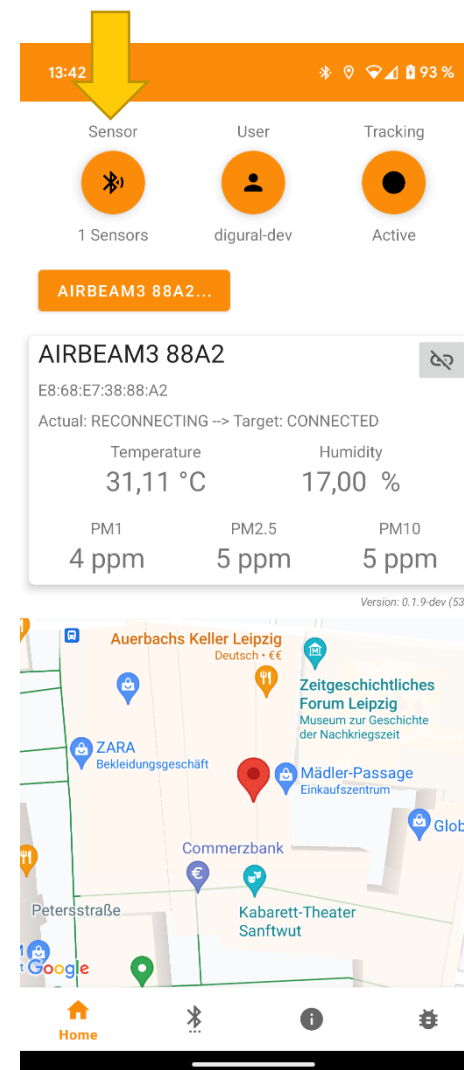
13:42

93 %

Sensor

User

Tracking

1 Sensors

digural-dev

Active

AIRBEAM3 88A2...

AIRBEAM3 88A2

E8:68:E7:38:88:A2

Actual: RECONNECTING --> Target: CONNECTED

Temperature
31,11 °C

Humidity
17,00 %

PM1
4 ppm

PM2.5
5 ppm

PM10
5 ppm

Version: 0.1.9-dev (53

Auerbachs Keller Leipzig
Deutsch • €€

Zeitgeschichtliches Forum Leipzig
Museum zur Geschichte der Nachkriegszeit

ZARA
Bekleidungsgeschäft

Mädler-Passage
Einkaufszentrum

Glob

Commerzbank

Petersstraße

Kabarett-Theater Sanftwut

Google

Home